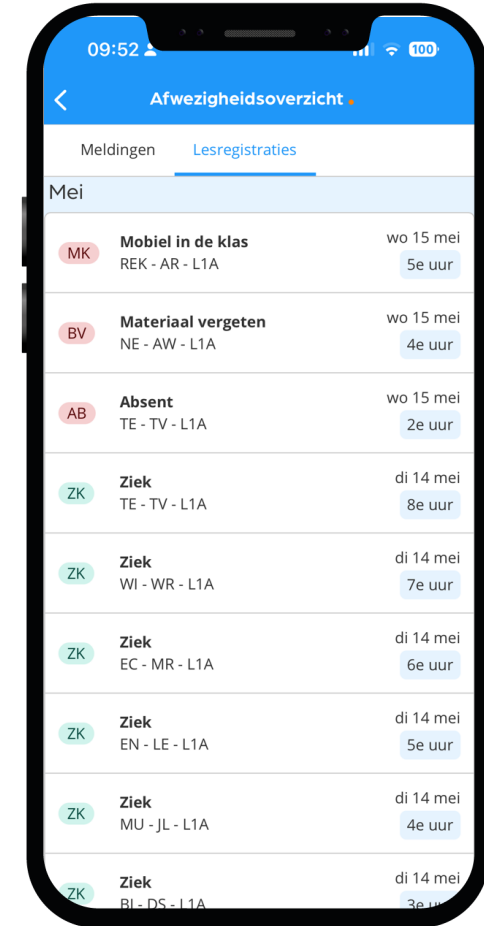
09:52 100

Afwezigheidsoverzicht

Meldingen Lesregistraties

Mei

MK Mobiel in de klas REK - AR - L1A wo 15 mei 5e uur

BV Materiaal vergeten NE - AW - L1A wo 15 mei 4e uur

AB Absent TE - TV - L1A wo 15 mei 2e uur

ZK Ziek TE - TV - L1A di 14 mei 8e uur

ZK Ziek WI - WR - L1A di 14 mei 7e uur

ZK Ziek EC - MR - L1A di 14 mei 6e uur

ZK Ziek EN - LE - L1A di 14 mei 5e uur

ZK Ziek MU - JL - L1A di 14 mei 4e uur

ZK Ziek BI - DS - L1A di 14 mei 3e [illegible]